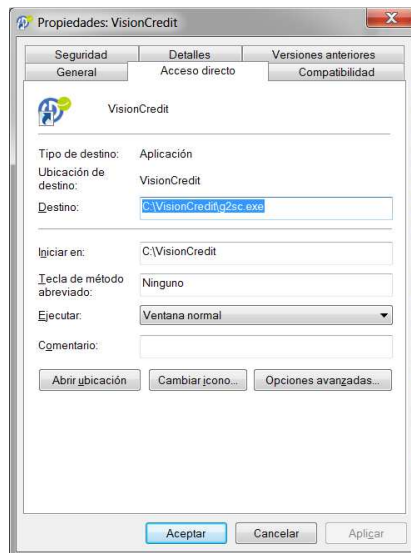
Propiedades: VisionCredit

Seguridad | Detalles | Versiones anteriores
General | Acceso directo | Compatibilidad

VisionCredit

Tipo de destino: Aplicación
Ubicación de destino: VisionCredit
Destino: C:\VisionCredit\g2sc.exe

Iniciar en: C:\VisionCredit
Tecla de método abreviado: Ninguno
Ejecutar: Ventana normal
Comentario:

Abrir ubicación | Cambiar icono... | Opciones avanzadas...

Aceptar | Cancelar | Aplicar